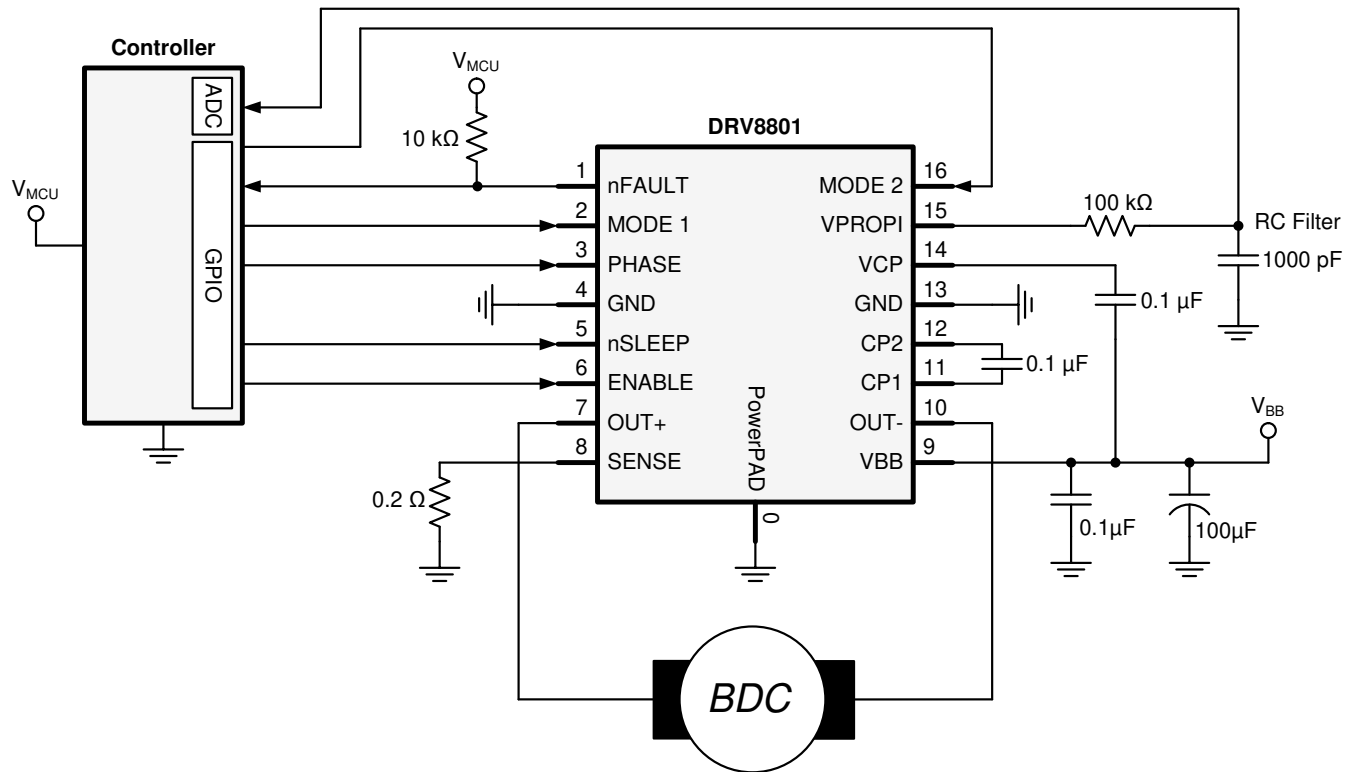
Controller

ADC

GPIO

$V_{MCU}$

$V_{MCU}$

10 kΩ

DRV8801

1 nFAULT
2 MODE 1
3 PHASE
4 GND
5 nSLEEP
6 ENABLE
7 OUT+
8 SENSE

MODE 2 16
VPROPI 15
VCP 14
GND 13
CP2 12
CP1 11
OUT- 10
VBB 9

PowerPAD

0

100 kΩ

RC Filter

1000 pF

0.1 µF

0.1 µF

$V_{BB}$

0.2 Ω

0.1µF

100µF

BDC